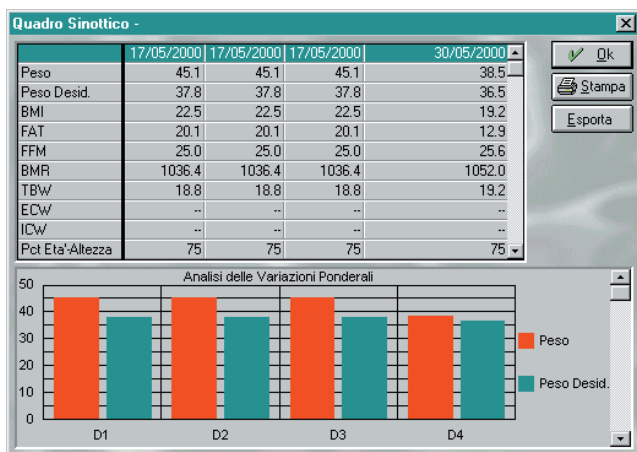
Quadro Sinottico -

| | 17/05/2000 | 17/05/2000 | 17/05/2000 | 30/05/2000 |
|---|---|---|---|---|
| Peso | 45.1 | 45.1 | 45.1 | 38.5 |
| Peso Desid. | 37.8 | 37.8 | 37.8 | 36.5 |
| BMI | 22.5 | 22.5 | 22.5 | 19.2 |
| FAT | 20.1 | 20.1 | 20.1 | 12.9 |
| FFM | 25.0 | 25.0 | 25.0 | 25.6 |
| BMR | 1036.4 | 1036.4 | 1036.4 | 1052.0 |
| TBW | 18.8 | 18.8 | 18.8 | 19.2 |
| ECW | -- | -- | -- | -- |
| ICW | -- | -- | -- | -- |
| Pct Eta'-Altezza | 75 | 75 | 75 | 75 |

Ok
Stampa
Esporta

Analisi delle Variazioni Ponderali
50
40
30
20
10
0
D1
D2
D3
D4
Peso
Peso Desid.